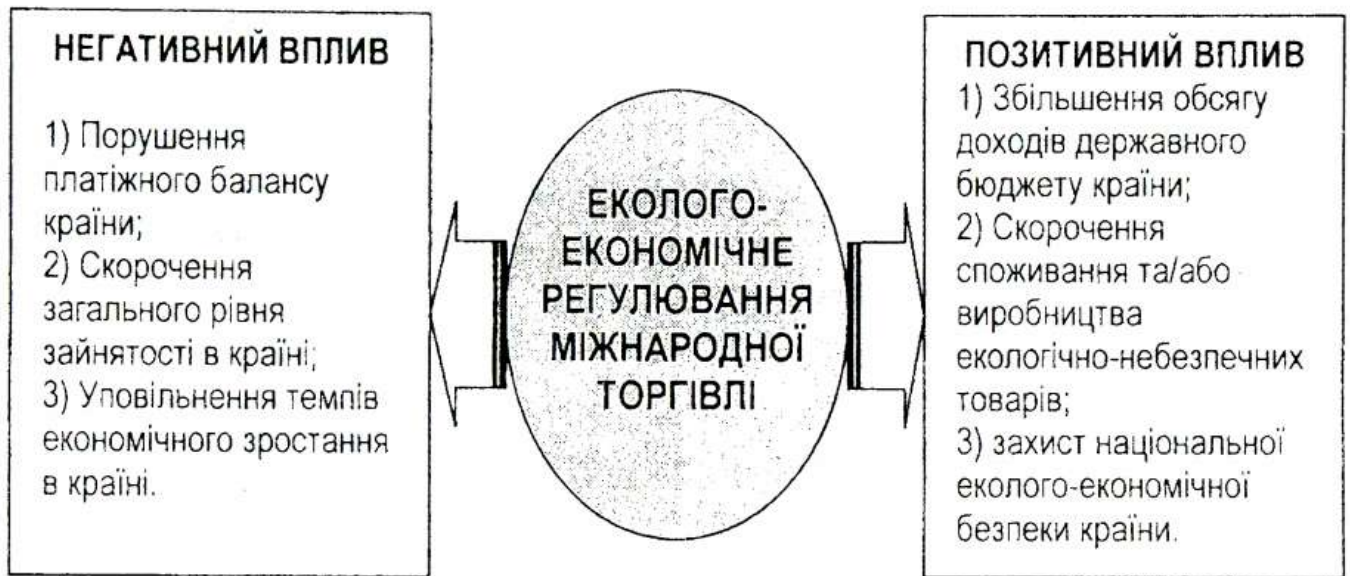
НЕГАТИВНИЙ ВПЛИВ

1) Порушення платіжного балансу країни;
2) Скорочення загального рівня зайнятості в країні;
3) Уповільнення темпів економічного зростання в країні.

ЕКОЛОГО-ЕКОНОМІЧНЕ РЕГУЛЮВАННЯ МІЖНАРОДНОЇ ТОРГІВЛІ

ПОЗИТИВНИЙ ВПЛИВ
1) Збільшення обсягу доходів державного бюджету країни;
2) Скорочення споживання та/або виробництва екологічно-небезпечних товарів;
3) захист національної еколого-економічної безпеки країни.